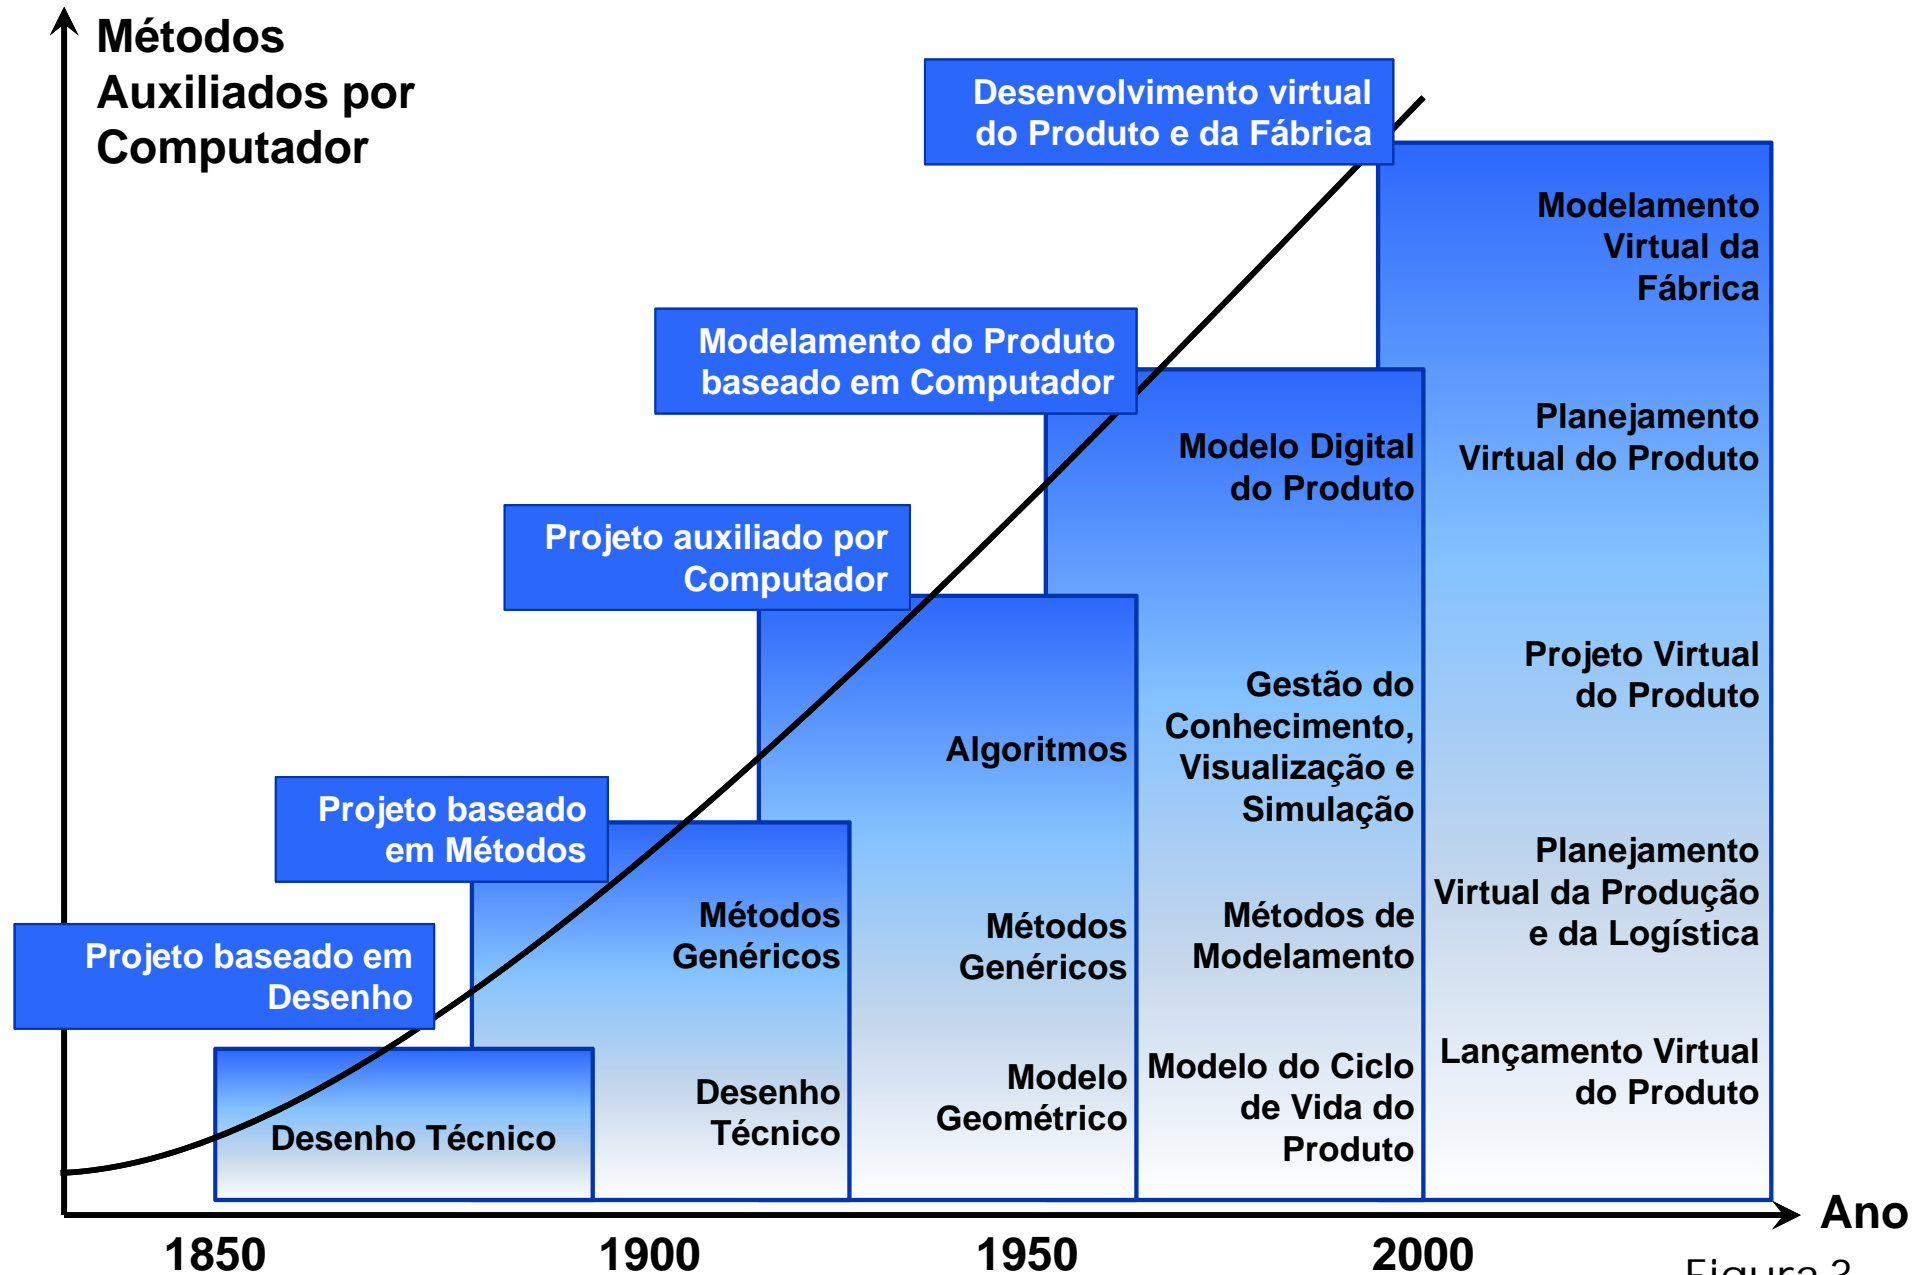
Métodos Auxiliados por Computador

Desenvolvimento virtual do Produto e da Fábrica

Modelamento do Produto baseado em Computador

Projeto auxiliado por Computador

Projeto baseado em Métodos

Projeto baseado em Desenho

Desenho Técnico

Métodos Genéricos

Desenho Técnico

Algoritmos

Métodos Genéricos

Modelo Geométrico

Modelo Digital do Produto

Gestão do Conhecimento, Visualização e Simulação

Métodos de Modelamento

Modelo do Ciclo de Vida do Produto

Modelamento Virtual da Fábrica

Planejamento Virtual do Produto

Projeto Virtual do Produto

Planejamento Virtual da Produção e da Logística

Lançamento Virtual do Produto

Ano

1850

1900

1950

2000

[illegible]